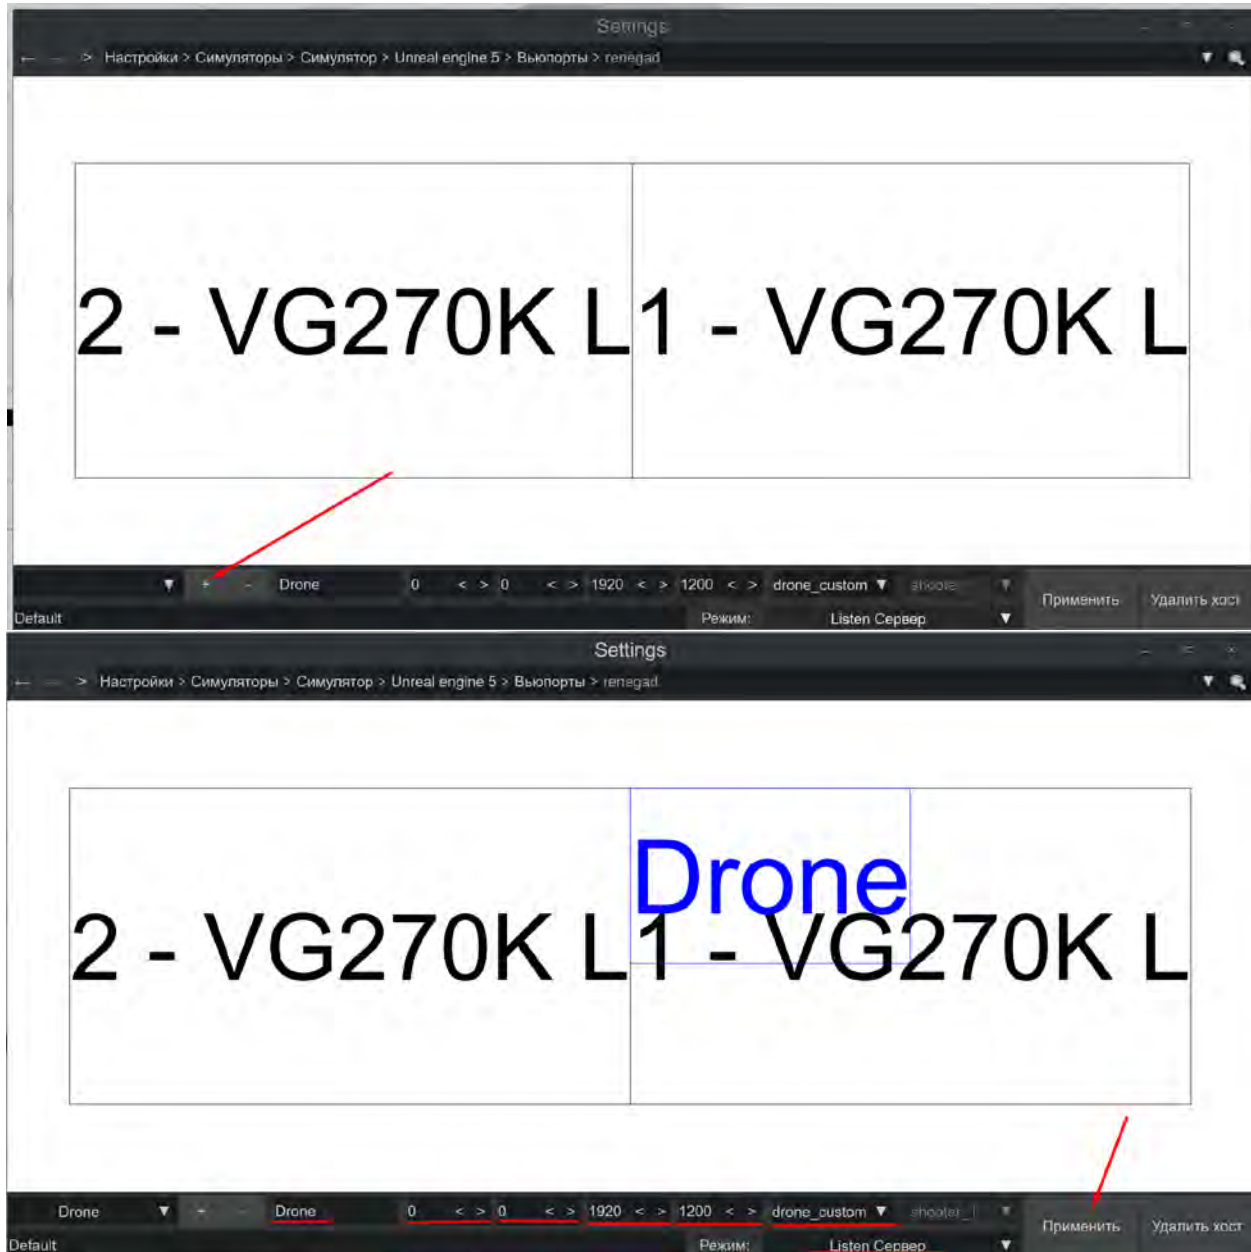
Settings

← → > Настройки > Симуляторы > Симулятор > Unreal engine 5 > Вьюпорты > renegad

2 - VG270K L 1 - VG270K L

▼ + - Drone 0 < > 0 < > 1920 < > 1200 < > drone_custom ▼ shooter ▼ Применить Удалить хост

Default Режим: Listen Сервер ▼

Settings

← → > Настройки > Симуляторы > Симулятор > Unreal engine 5 > Вьюпорты > renegad

Drone

2 - VG270K L 1 - VG270K L

Drone ▼ + - Drone 0 < > 0 < > 1920 < > 1200 < > drone_custom ▼ shooter ▼ Применить Удалить хост

Default Режим: Listen Сервер ▼